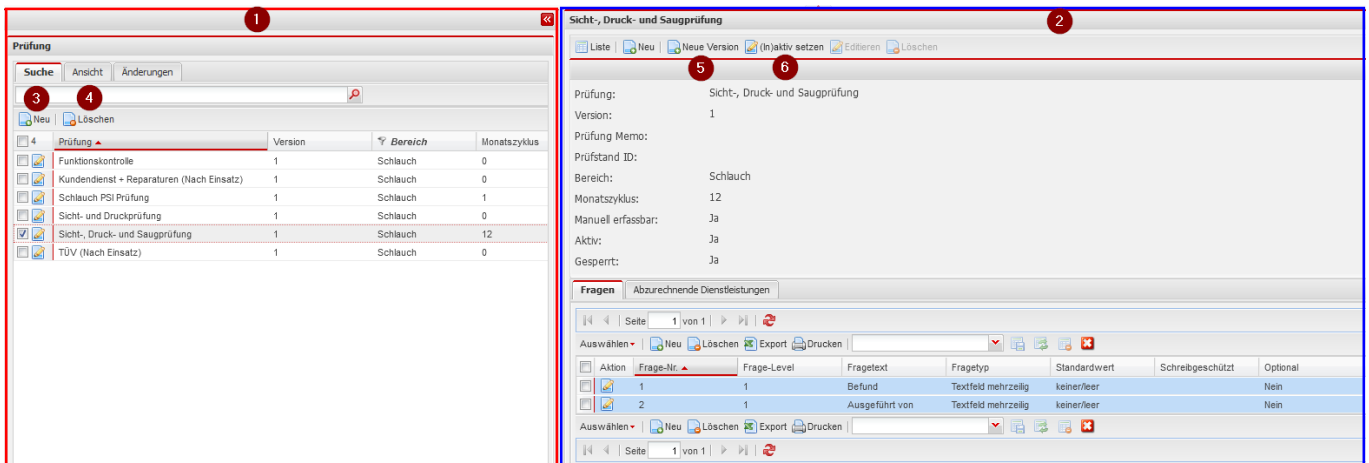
1

Prüfung

Suche | Ansicht | Änderungen

3 4

Neu | Löschen

| 4 | Prüfung | Version | Bereich | Monatszyklus |
|---|---|---|---|---|
| | Funktionskontrolle | 1 | Schlauch | 0 |
| | Kundendienst + Reparaturen (Nach Einsatz) | 1 | Schlauch | 0 |
| | Schlauch PSI Prüfung | 1 | Schlauch | 1 |
| | Sicht- und Druckprüfung | 1 | Schlauch | 0 |
| | Sicht-, Druck- und Saugprüfung | 1 | Schlauch | 12 |
| | TÜV (Nach Einsatz) | 1 | Schlauch | 0 |

Sicht-, Druck- und Saugprüfung

2

Liste | Neu | Neue Version | (In)aktiv setzen | Editieren | Löschen

5 6

Prüfung: Sicht-, Druck- und Saugprüfung
Version: 1
Prüfung Memo:
Prüfstand ID:
Bereich: Schlauch
Monatszyklus: 12
Manuell erfassbar: Ja
Aktiv: Ja
Gesperrt: Ja

Fragen | Abzurechnende Dienstleistungen

Seite 1 von 1

Auswählen | Neu | Löschen | Export | Drucken

| | Aktion | Frage-Nr. | Frage-Level | Fragetext | Fragetyp | Standardwert | Schreibgeschützt | Optional |
|---|---|---|---|---|---|---|---|---|
| | | 1 | 1 | Befund | Textfeld mehrzeilig | keiner/leer | | Nein |
| | | 2 | 1 | Ausgeführt von | Textfeld mehrzeilig | keiner/leer | | Nein |

Auswählen | Neu | Löschen | Export | Drucken

Seite 1 von 1